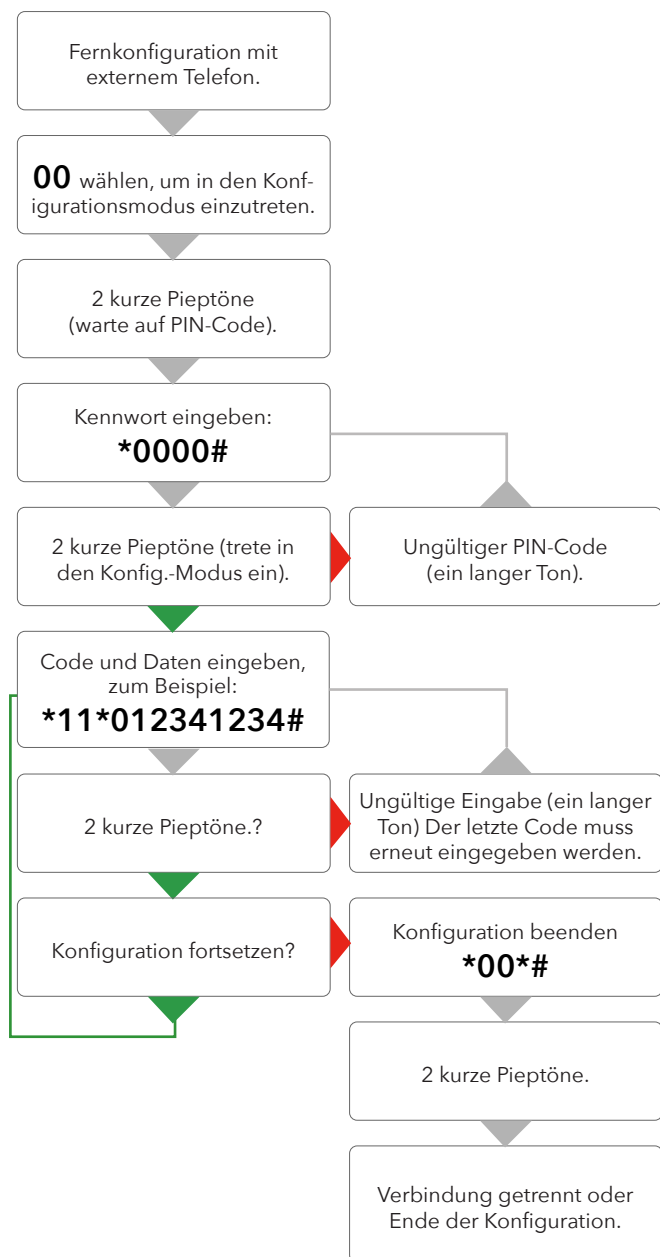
Fernkonfiguration mit externem Telefon.

**00** wählen, um in den Konfigurationsmodus einzutreten.

2 kurze Pieptöne (warte auf PIN-Code).

Kennwort eingeben: **\*0000#**

2 kurze Pieptöne (trete in den Konfig.-Modus ein).

Ungültiger PIN-Code (ein langer Ton).

Code und Daten eingeben, zum Beispiel: **\*11\*012341234#**

2 kurze Pieptöne.?

Ungültige Eingabe (ein langer Ton) Der letzte Code muss erneut eingegeben werden.

Konfiguration fortsetzen?

Konfiguration beenden **\*00\*#**

2 kurze Pieptöne.

Verbindung getrennt oder Ende der Konfiguration.